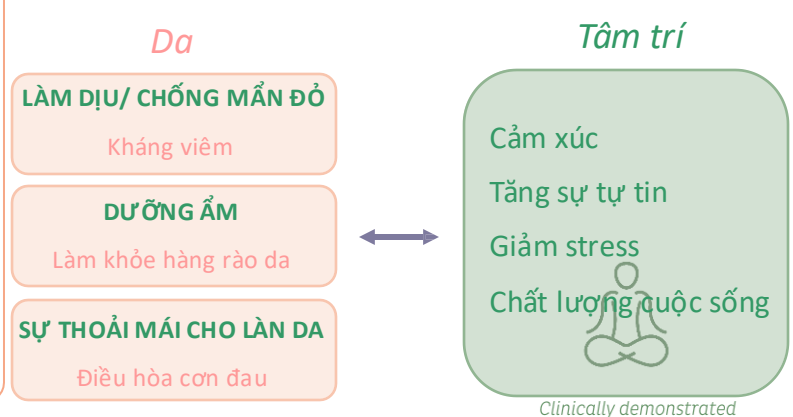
Da

LÀM DỊU/ CHỐNG MẨN ĐỎ

Kháng viêm

DƯỠNG ẨM

Làm khỏe hàng rào da

SỰ THOẢI MÁI CHO LÀN DA

Điều hòa cơn đau

Tâm trí

Cảm xúc

Tăng sự tự tin

Giảm stress

Chất lượng cuộc sống

Clinically demonstrated